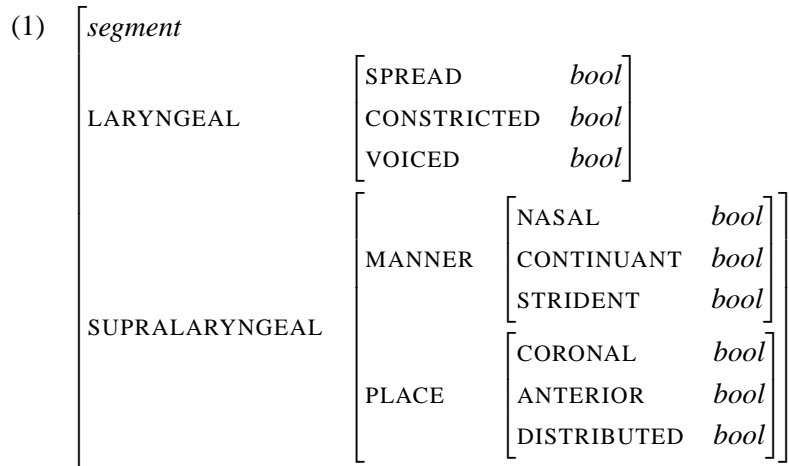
(1) segment

LARYNGEAL

| | |
|---|---|
| SPREAD | bool |
| CONSTRICTED | bool |
| VOICED | bool |

SUPRALARYNGEAL

MANNER

| | |
|---|---|
| NASAL | bool |
| CONTINUANT | bool |
| STRIDENT | bool |

PLACE

| | |
|---|---|
| CORONAL | bool |
| ANTERIOR | bool |
| DISTRIBUTED | bool |